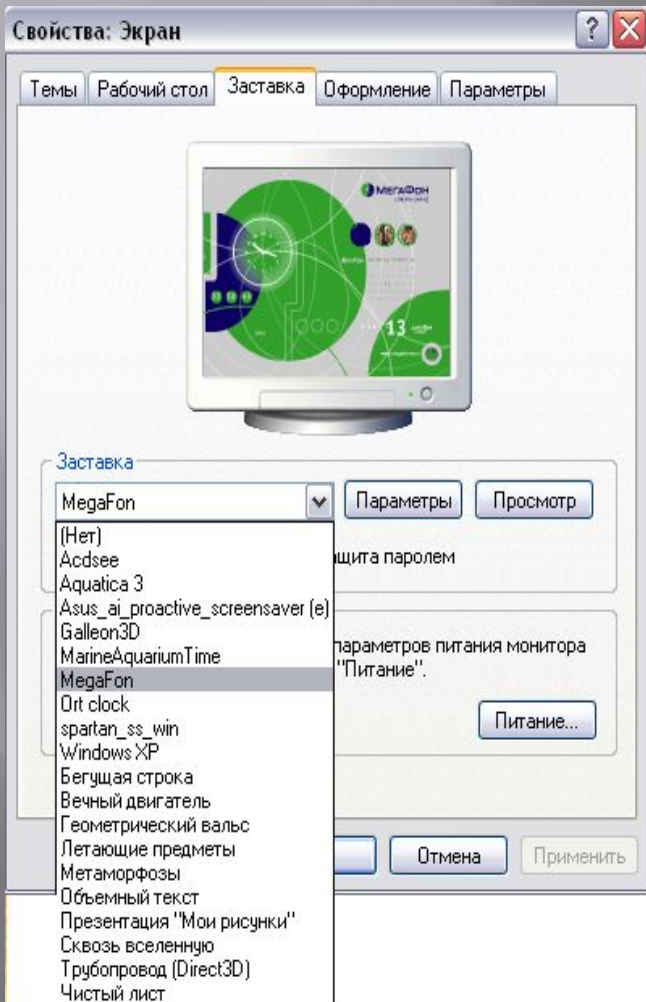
Свойства: Экран

Темы | Рабочий стол | Заставка | Оформление | Параметры

МегаФон

13

Заставка

MegaFon

Параметры

Просмотр

(Нет)
Acdsee
Aquatica 3
Asus_ai_proactive_screensaver (e)
Galleon3D
MarineAquariumTime
MegaFon
Ort clock
spartan_ss_win
Windows XP
Бегущая строка
Вечный двигатель
Геометрический вальс
Летающие предметы
Метаморфозы
Объемный текст
Презентация "Мои рисунки"
Сквозь вселенную
Трубопровод (Direct3D)
Чистый лист

щита паролем

параметров питания монитора "Питание".

Питание...

Отмена

Применить